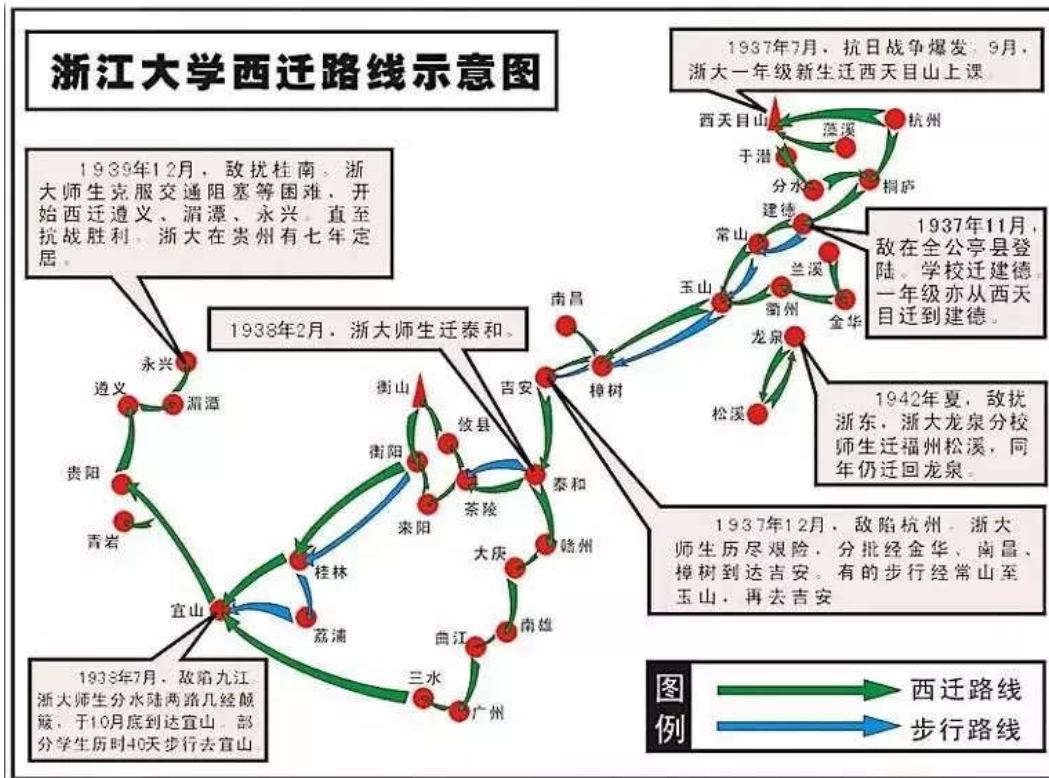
浙江大学西迁路线示意图

1937年7月，抗日战争爆发。9月，浙大一年级新生迁西天目山上课。

1939年12月，敌扰桂南。浙大师生克服交通阻塞等困难，开始西迁遵义、湄潭、永兴。直至抗战胜利。浙大在贵州有七年定居。

1937年11月，敌在全公亭县登陆。学校迁建德。一年级亦从西天目迁到建德。

1938年2月，浙大师生迁泰和。

1942年夏，敌扰浙东，浙大龙泉分校师生迁福州松溪，同年仍迁回龙泉。

1937年12月，敌陷杭州。浙大师生历尽艰险，分批经金华、南昌、樟树到达吉安。有的步行经常山至玉山，再去吉安

1938年7月，敌陷九江。浙大师生分水陆两路几经颠簸，于10月底到达宜山。部分学生历时40天步行去宜山。

西天目山
藻溪
杭州
于潜
分水
桐庐
建德
常山
兰溪
玉山
衢州
金华
龙泉
松溪
南昌
樟树
吉安
衡山
攸县
衡阳
泰和
茶陵
耒阳
赣州
大庆
桂林
荔浦
宜山
南雄
曲江
三水
广州
永兴
遵义
湄潭
贵阳
青岩

图例
西迁路线
步行路线